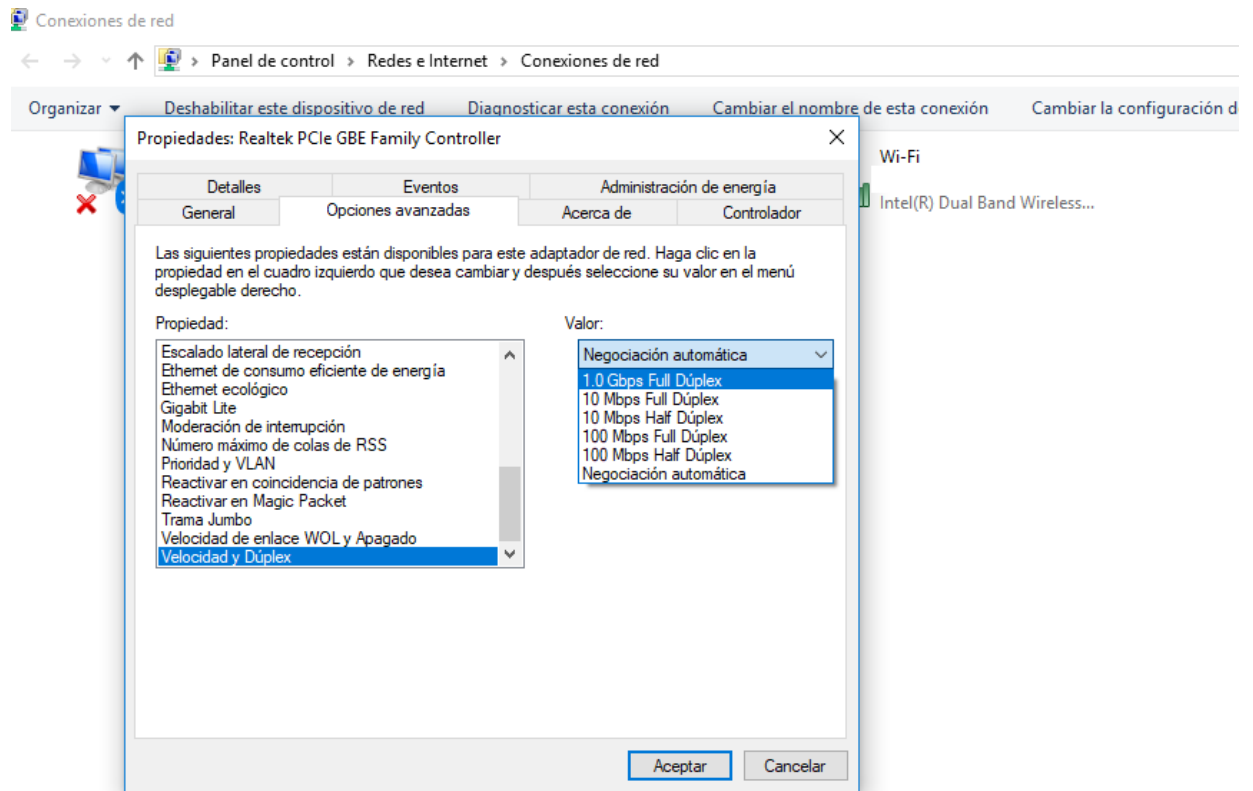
Conexiones de red

Panel de control > Redes e Internet > Conexiones de red

Organizar ▾ Deshabilitar este dispositivo de red Diagnosticar esta conexión Cambiar el nombre de esta conexión Cambiar la configuración d

Wi-Fi
Intel(R) Dual Band Wireless...

Propiedades: Realtek PCIe GBE Family Controller

Detalles | Eventos | Administración de energía
General | Opciones avanzadas | Acerca de | Controlador

Las siguientes propiedades están disponibles para este adaptador de red. Haga clic en la propiedad en el cuadro izquierdo que desea cambiar y después seleccione su valor en el menú desplegable derecho.

Propiedad:
Escalado lateral de recepción
Ethernet de consumo eficiente de energía
Ethernet ecológico
Gigabit Lite
Moderación de interrupción
Número máximo de colas de RSS
Prioridad y VLAN
Reactivar en coincidencia de patrones
Reactivar en Magic Packet
Trama Jumbo
Velocidad de enlace WOL y Apagado
Velocidad y Dúplex

Valor:
Negociación automática
1.0 Gbps Full Dúplex
10 Mbps Full Dúplex
10 Mbps Half Dúplex
100 Mbps Full Dúplex
100 Mbps Half Dúplex
Negociación automática

Aceptar Cancelar